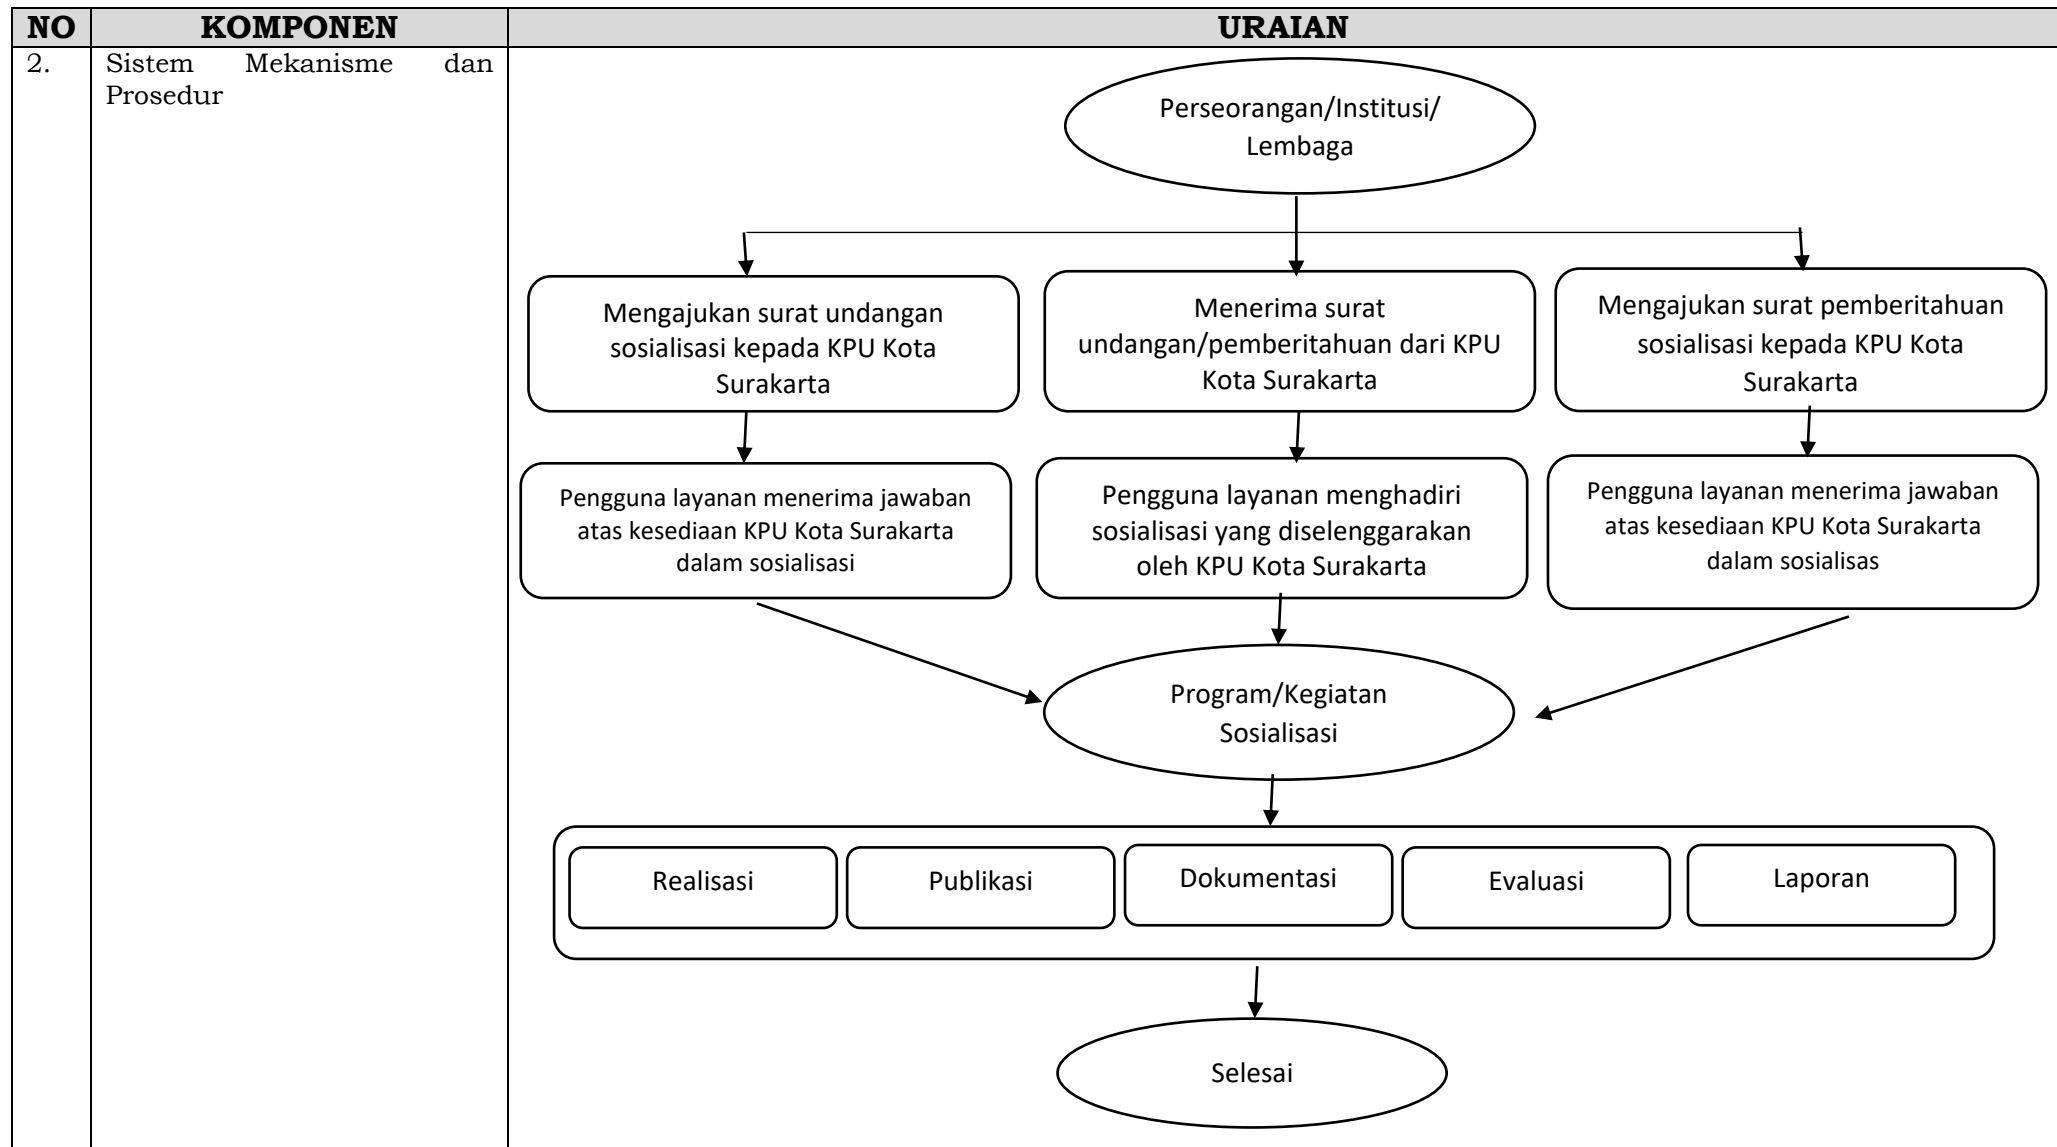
| NO | KOMPONEN | URAIAN |
|---|---|---|
| 2. | Sistem Mekanisme dan Prosedur | Perseorangan/Institusi/ Lembaga<br><br>Mengajukan surat undangan sosialisasi kepada KPU Kota Surakarta<br><br>Menerima surat undangan/pemberitahuan dari KPU Kota Surakarta<br><br>Mengajukan surat pemberitahuan sosialisasi kepada KPU Kota Surakarta<br><br>Pengguna layanan menerima jawaban atas kesediaan KPU Kota Surakarta dalam sosialisasi<br><br>Pengguna layanan menghadiri sosialisasi yang diselenggarakan oleh KPU Kota Surakarta<br><br>Pengguna layanan menerima jawaban atas kesediaan KPU Kota Surakarta dalam sosialisas<br><br>Program/Kegiatan Sosialisasi<br><br>Realisasi<br><br>Publikasi<br><br>Dokumentasi<br><br>Evaluasi<br><br>Laporan<br><br>Selesai |